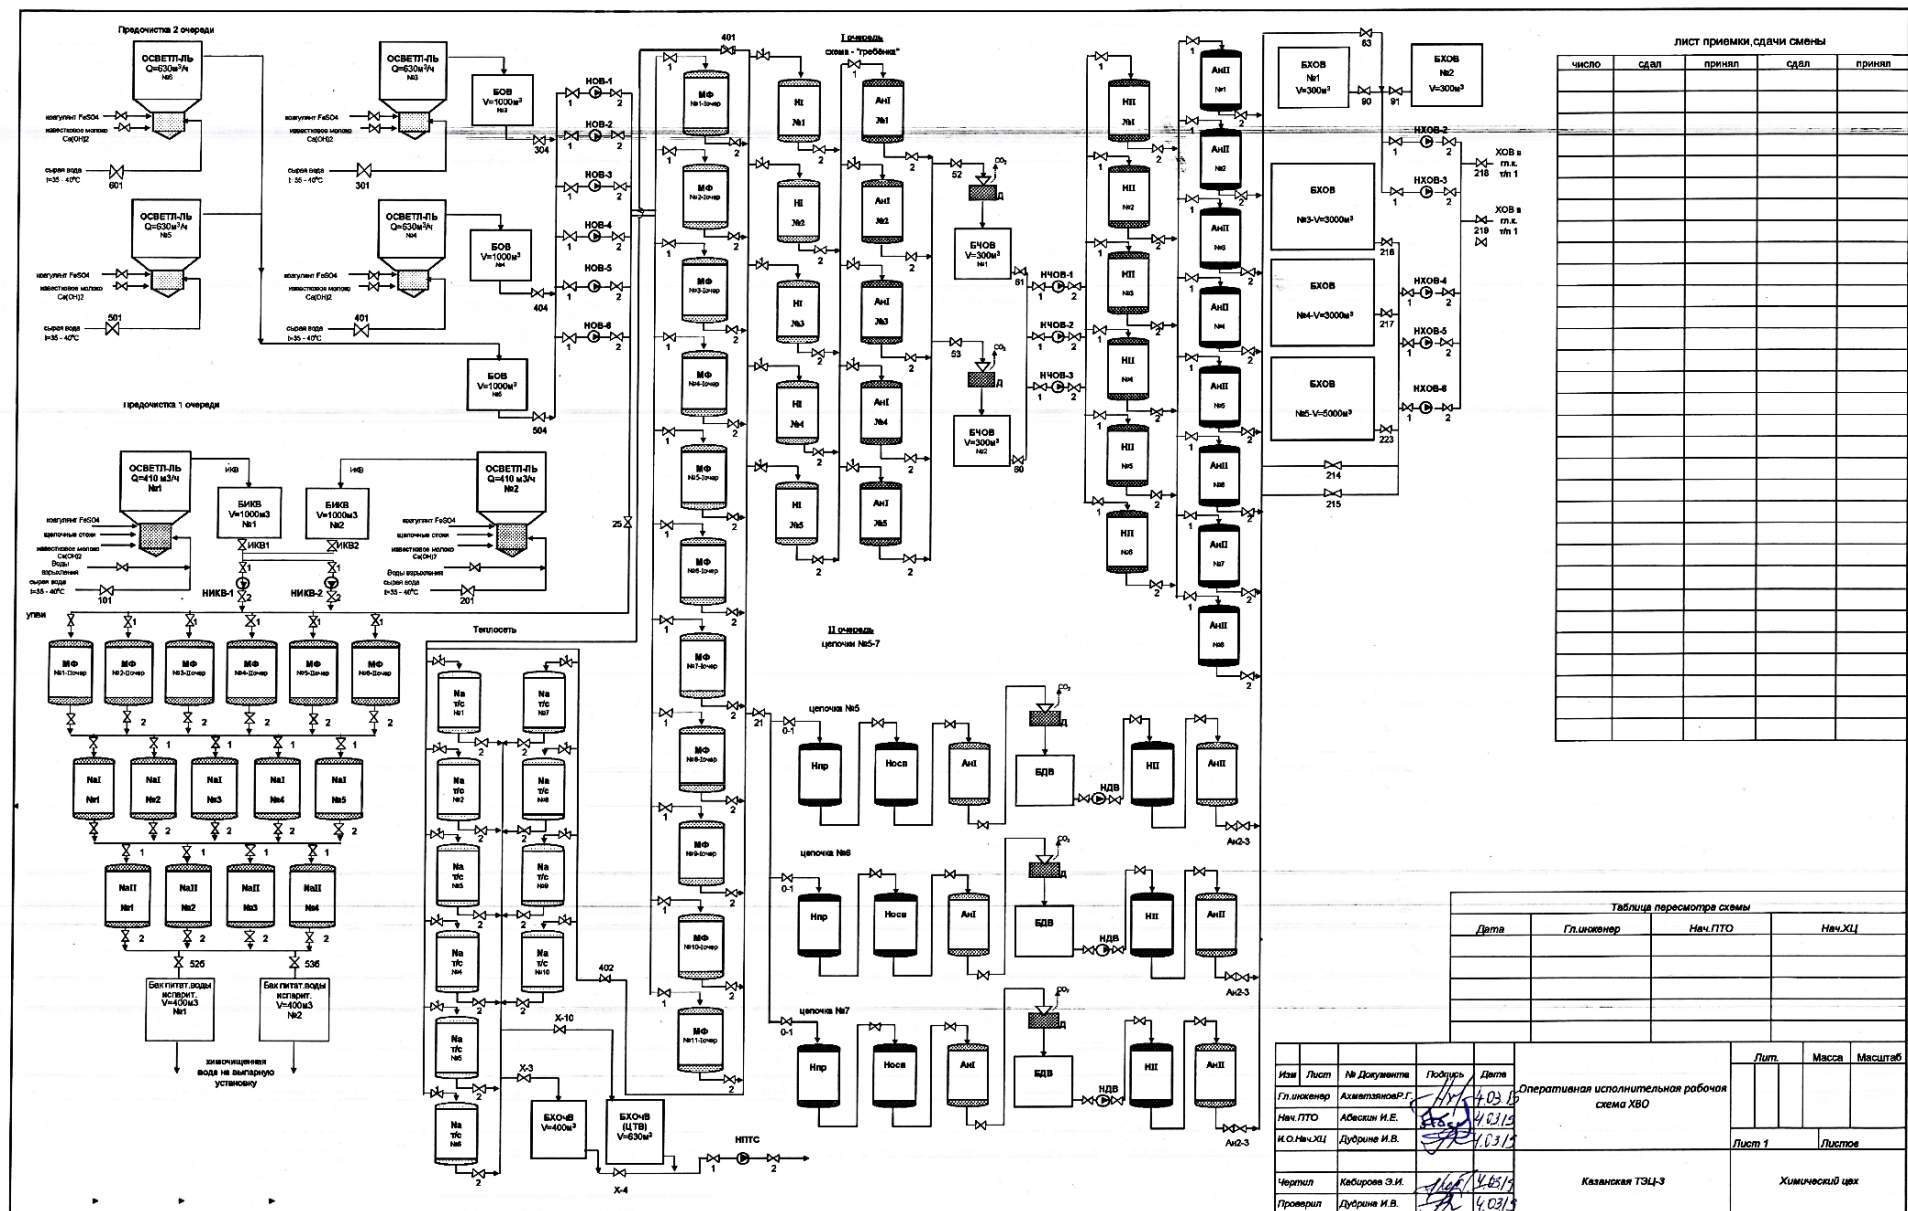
Предочистка 2 очереди

ОСВЕТЛ-ЛЬ Q=630м³/ч №6
коагулянт FeSO4
известковое молоко Ca(OH)2
сырая вода t=35 - 40°C
601

ОСВЕТЛ-ЛЬ Q=630м³/ч №3
коагулянт FeSO4
известковое молоко Ca(OH)2
сырая вода t=35 - 40°C
301

БОВ V=1000м³ №3
304

ОСВЕТЛ-ЛЬ Q=630м³/ч №5
коагулянт FeSO4
известковое молоко Ca(OH)2
сырая вода t=35 - 40°C
501

ОСВЕТЛ-ЛЬ Q=630м³/ч №4
коагулянт FeSO4
известковое молоко Ca(OH)2
сырая вода t=35 - 40°C
401

БОВ V=1000м³ №4
404

БОВ V=1000м³ №5
504

НОВ-1 НОВ-2 НОВ-3 НОВ-4 НОВ-5 НОВ-6

Предочистка 1 очереди

ОСВЕТЛ-ЛЬ Q=410 м3/ч №1
ИКВ
коагулянт FeSO4
щелочные стоки
известковое молоко Ca(OH)2
Воды взрыхления
сырая вода t=35 - 40°C
101

БИКВ V=1000м3 №1
ИКВ1
БИКВ V=1000м3 №2
ИКВ2
НИКВ-1 НИКВ-2

ОСВЕТЛ-ЛЬ Q=410 м3/ч №2
ИКВ
коагулянт FeSO4
щелочные стоки
известковое молоко Ca(OH)2
Воды взрыхления
сырая вода t=35 - 40°C
201

25

упви

МФ №1-1очер МФ №2-1очер МФ №3-1очер МФ №4-1очер МФ №5-1очер МФ №6-1очер

NaI №1 NaI №2 NaI №3 NaI №4 NaI №5

NaII №1 NaII №2 NaII №3 NaII №4

526 536

Бак питат.воды испарит. V=400м3 №1
Бак питат.воды испарит. V=400м3 №2

химочищенная вода на выпарную установку

Теплосеть

Na т/с №1 Na т/с №2 Na т/с №3 Na т/с №4 Na т/с №5 Na т/с №6
Na т/с №7 Na т/с №8 Na т/с №9 Na т/с №10

402
Х-10
Х-3
Х-4

БХОчВ V=400м³
БХОчВ (ЦТВ) V=630м³

НПТС

401

I очередь
схема - "гребёнка"

МФ №1-2очер МФ №2-2очер МФ №3-2очер МФ №4-2очер МФ №5-2очер МФ №6-2очер МФ №7-2очер МФ №8-2очер МФ №9-2очер МФ №10-2очер МФ №11-2очер

НI №1 НI №2 НI №3 НI №4 НI №5
АнI №1 АнI №2 АнI №3 АнI №4 АнI №5

52 53
CO₂
Д

БЧОВ V=300м³ №1
БЧОВ V=300м³ №2

51 50

НЧОВ-1 НЧОВ-2 НЧОВ-3

НII №1 НII №2 НII №3 НII №4 НII №5 НII №6
АнII №1 АнII №2 АнII №3 АнII №4 АнII №5 АнII №6 АнII №7 АнII №8

63
БХОВ №1 V=300м³
БХОВ №2 V=300м³
90 91

НХОВ-2 НХОВ-3
ХОВ в гл.к. т/п 1
218
ХОВ в гл.к. т/п 1
219

БХОВ №3-V=3000м³
216
БХОВ №4-V=3000м³
217
БХОВ №5-V=5000м³
223

НХОВ-4 НХОВ-5 НХОВ-6

214 215

II очередь
цепочки №5-7

21
цепочка №5
0-1
Нпр Носв АнI БДВ НДВ НII АнII
Ан2-3

цепочка №6
0-1
Нпр Носв АнI БДВ НДВ НII АнII
Ан2-3

цепочка №7
0-1
Нпр Носв АнI БДВ НДВ НII АнII
Ан2-3

лист приемки,сдачи смены

| число | сдал | принял | сдал | принял |
|---|---|---|---|---|
| | | | | |

Таблица пересмотра схемы

| Дата | Гл.инженер | Нач.ПТО | Нач.ХЦ |
|---|---|---|---|
| | | | |

| Изм | Лист | № Документа | Подпись | Дата |
|---|---|---|---|---|
| Гл.инженер | | АхметзяноВР.Г. | | 4.03.15 |
| Нач.ПТО | | Абескин И.Е. | | 4.03.15 |
| И.О.Нач.ХЦ | | Дубрина И.В. | | 4.03.15 |
| Чертил | | Кабирова Э.И. | | 4.03.15 |
| Проверил | | Дубрина И.В. | | 4.03.15 |

Оперативная исполнительная рабочая схема ХВО

Лит. Масса Масштаб
Лист 1 Листов

Казанская ТЭЦ-3
Химический цех